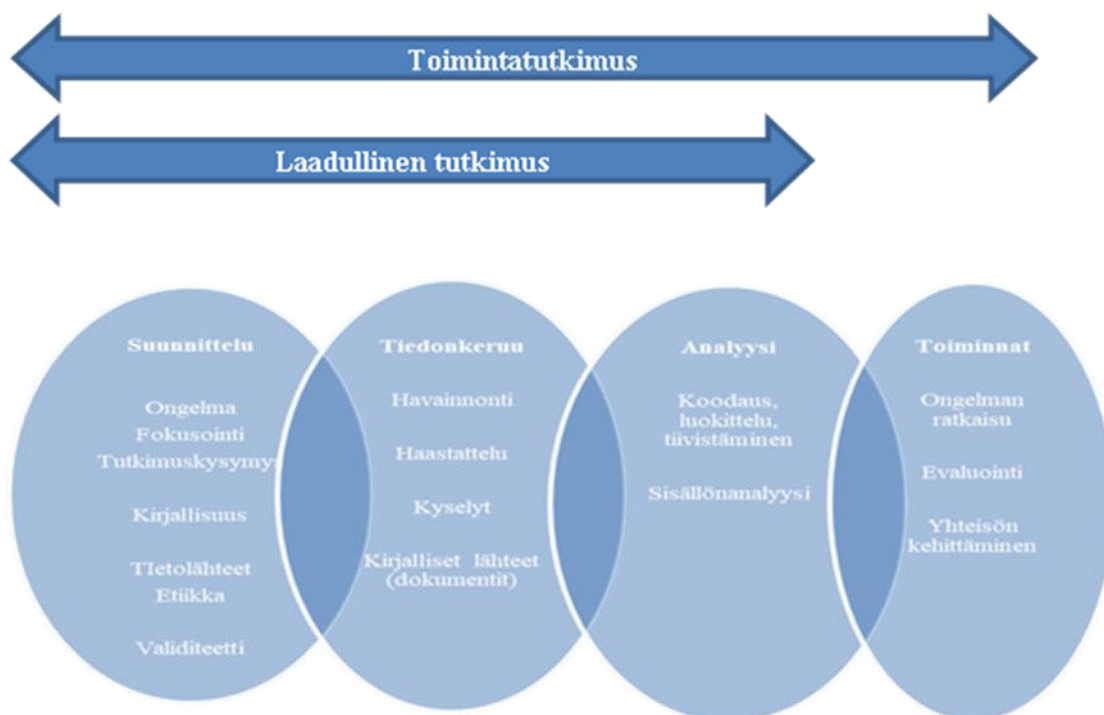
Toimintatutkimus

Laadullinen tutkimus

Suunnittelu

Ongelma
Fokusointi
Tutkimuskysymys

Kirjallisuus

TIetolähteet
Etiikka

Validiteetti

Tiedonkeruu

Havainnonti

Haastattelu

Kyselyt

Kirjalliset lähteet (dokumentit)

Analyysi

Koodaus, luokittelu, tiivistäminen

Sisällönanalyysi

Toiminnat

Ongelman ratkaisu

Evaluointi

Yhteisön kehittäminen